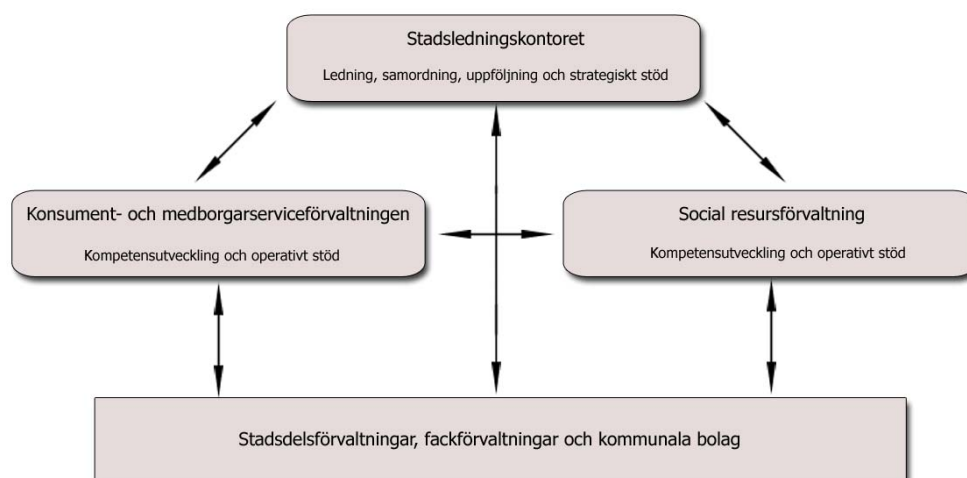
Stadsledningskontoret

Ledning, samordning, uppföljning och strategiskt stöd

Konsument- och medborgarserviceförvaltningen

Kompetensutveckling och operativt stöd

Social resursförvaltning

Kompetensutveckling och operativt stöd

Stadsdelsförvaltningar, fackförvaltningar och kommunala bolag